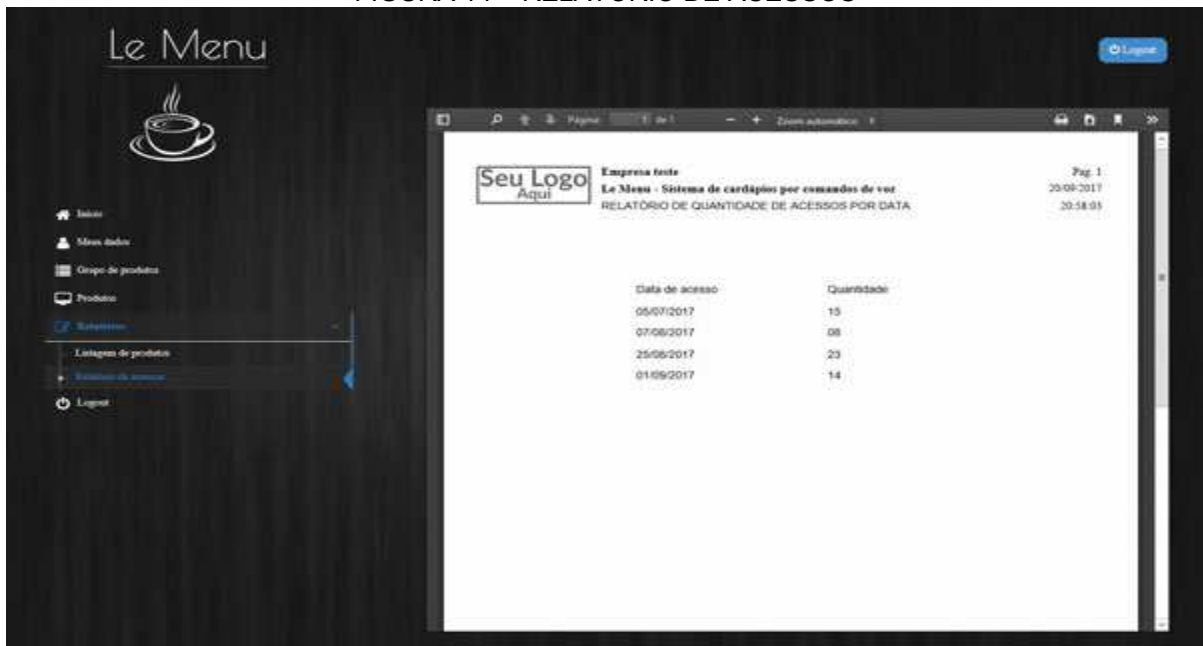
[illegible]

Le Menu

Logout

Início

Meus dados

Grupo de produtos

Produtos

Relatórios

Listagem de produtos

Relatório de acessos

Logout

Página 1 de 1

Zoom automático

Seu Logo
Aqui

Empresa teste
Le Menu - Sistema de cardápios por comandos de voz
RELATÓRIO DE QUANTIDADE DE ACESSOS POR DATA

Pag. 1
20/09/2017
20:58:03

| Data de acesso | Quantidade |
|---|---|
| 05/07/2017 | 15 |
| 07/08/2017 | 08 |
| 25/08/2017 | 23 |
| 01/09/2017 | 14 |